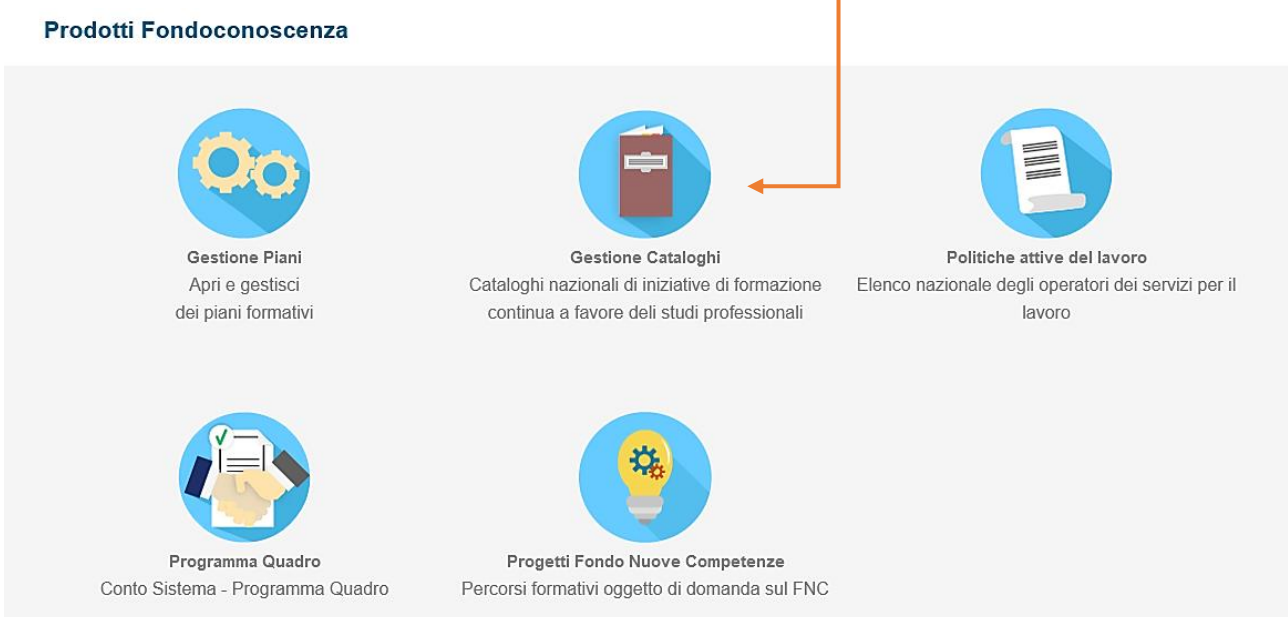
Prodotti Fondoconoscenza

Gestione Piani
Apri e gestisci dei piani formativi

Gestione Cataloghi
Cataloghi nazionali di iniziative di formazione continua a favore deli studi professionali

Politiche attive del lavoro
Elenco nazionale degli operatori dei servizi per il lavoro

Programma Quadro
Conto Sistema - Programma Quadro

Progetti Fondo Nuove Competenze
Percorsi formativi oggetto di domanda sul FNC